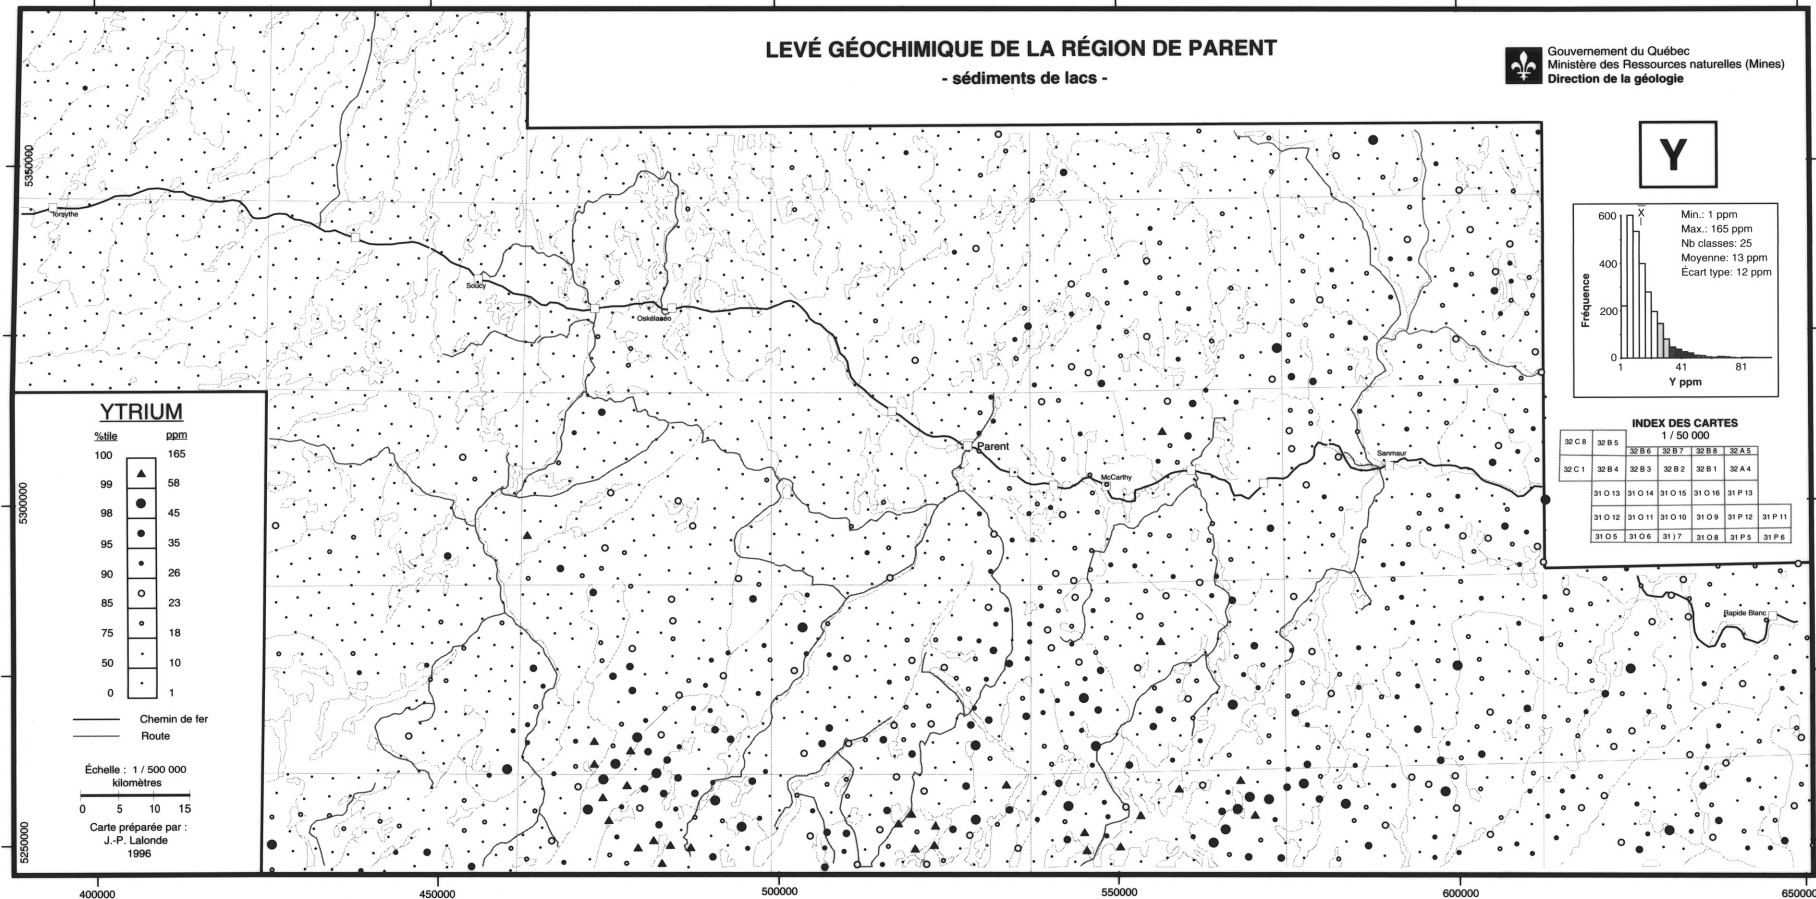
LEVÉ GÉOCHIMIQUE DE LA RÉGION DE PARENT
- sédiments de lacs -

Gouvernement du Québec
Ministère des Ressources naturelles (Mines)
Direction de la géologie

Y

Min.: 1 ppm
Max.: 165 ppm
Nb classes: 25
Moyenne: 13 ppm
Écart type: 12 ppm

X
600
400
200
0
Fréquence
1
41
81
Y ppm

INDEX DES CARTES
1 / 50 000

| 32 C 8 | 32 B 5 | | | | | |
|---|---|---|---|---|---|---|
| | | 32 B 6 | 32 B 7 | 32 B 8 | 32 A 5 | |
| 32 C 1 | 32 B 4 | 32 B 3 | 32 B 2 | 32 B 1 | 32 A 4 | |
| | 31 O 13 | 31 O 14 | 31 O 15 | 31 O 16 | 31 P 13 | |
| | 31 O 12 | 31 O 11 | 31 O 10 | 31 O 9 | 31 P 12 | 31 P 11 |
| | 31 O 5 | 31 O 6 | 31 ) 7 | 31 O 8 | 31 P 5 | 31 P 6 |

YTRIUM

| %tile | ppm |
|---|---|
| 100 | 165 |
| 99 | 58 |
| 98 | 45 |
| 95 | 35 |
| 90 | 26 |
| 85 | 23 |
| 75 | 18 |
| 50 | 10 |
| 0 | 1 |

Chemin de fer
Route

Échelle : 1 / 500 000
kilomètres
0 5 10 15

Carte préparée par :
J.-P. Lalonde
1996

Forsythe
Soucy
Oskélanéo
Parent
McCarthy
Sanmaur
Rapide Blanc

5350000
5300000
5250000
400000
450000
500000
550000
600000
650000